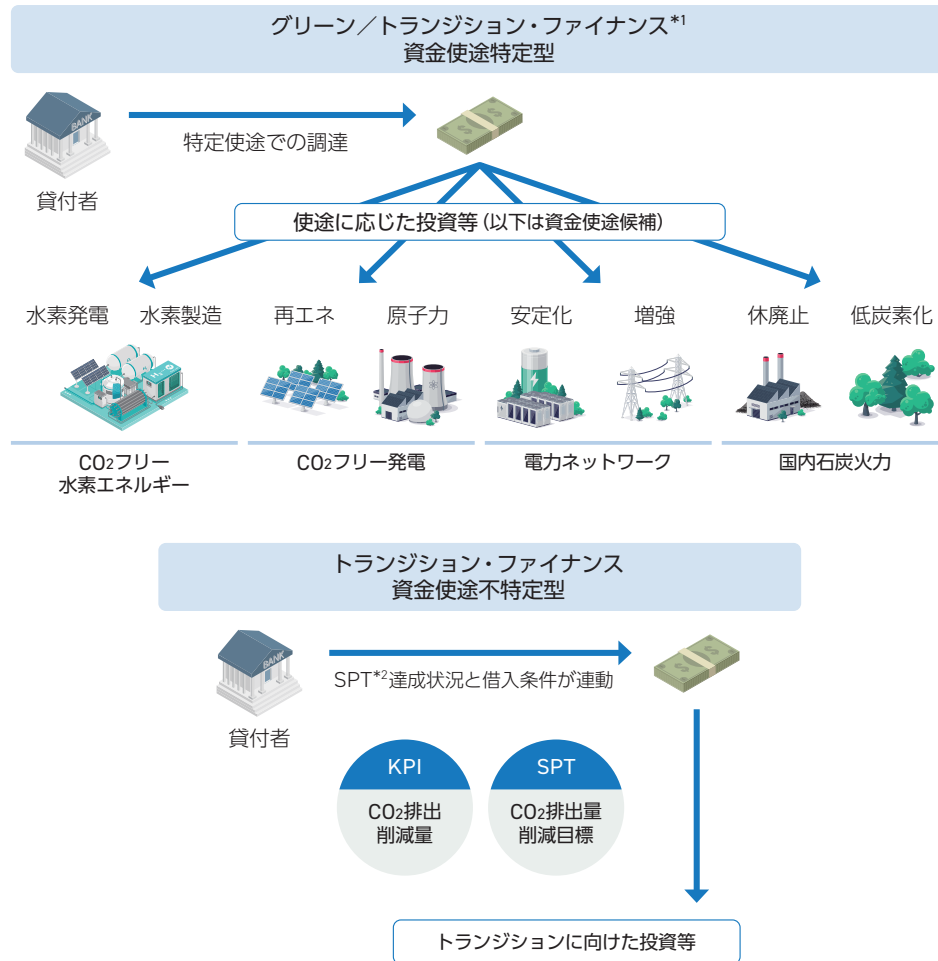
グリーン／トランジション・ファイナンス$^{*1}$
資金使途特定型

BANK

貸付者

特定使途での調達

使途に応じた投資等（以下は資金使途候補）

水素発電　水素製造　再エネ　原子力　安定化　増強　休廃止　低炭素化

$CO_2$フリー水素エネルギー

$CO_2$フリー発電

電力ネットワーク

国内石炭火力

トランジション・ファイナンス
資金使途不特定型

BANK

貸付者

SPT$^{*2}$達成状況と借入条件が連動

KPI
$CO_2$排出削減量

SPT
$CO_2$排出量削減目標

トランジションに向けた投資等